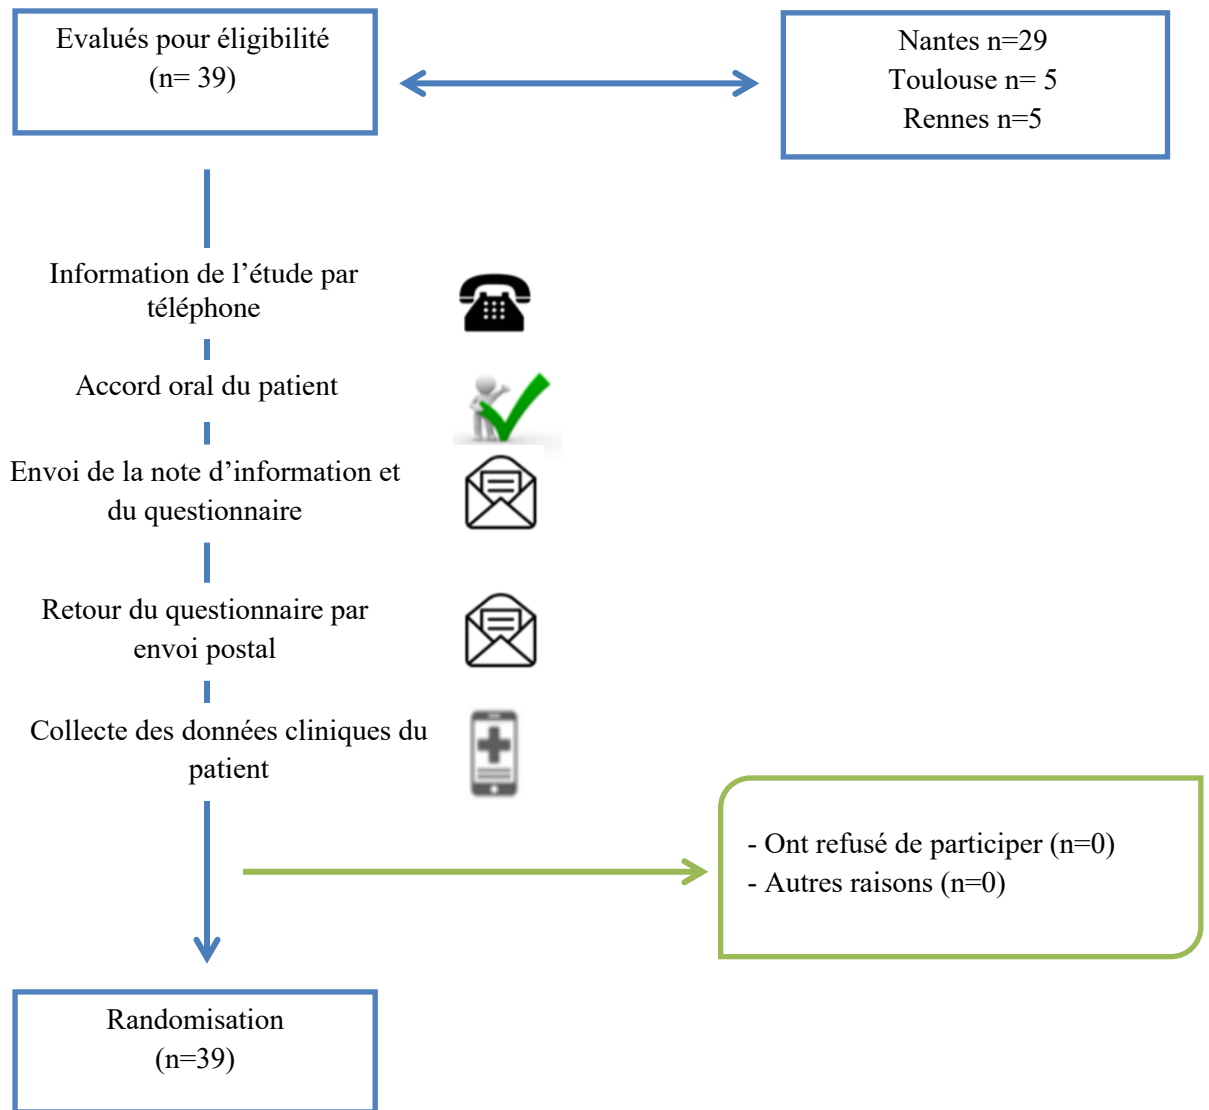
Evalués pour éligibilité
(n= 39)

Nantes n=29
Toulouse n= 5
Rennes n=5

Information de l’étude par téléphone

Accord oral du patient

Envoi de la note d’information et du questionnaire

Retour du questionnaire par envoi postal

Collecte des données cliniques du patient

- Ont refusé de participer (n=0)
- Autres raisons (n=0)

Randomisation
(n=39)